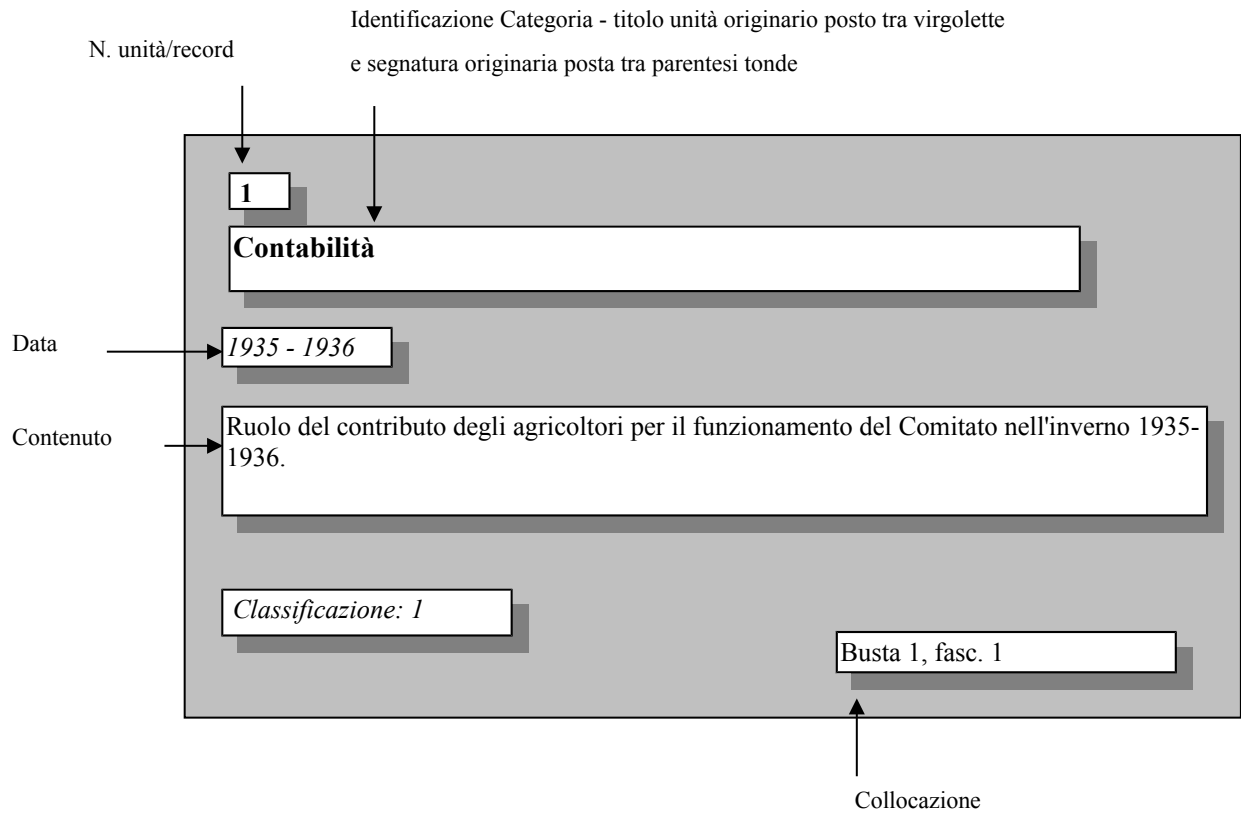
Identificazione Categoria - titolo unità originario posto tra virgolette e segnatura originaria posta tra parentesi tonde

N. unità/record

1

Contabilità

Data

1935 - 1936

Contenuto

Ruolo del contributo degli agricoltori per il funzionamento del Comitato nell'inverno 1935-1936.

Classificazione: 1

Busta 1, fasc. 1

Collocazione